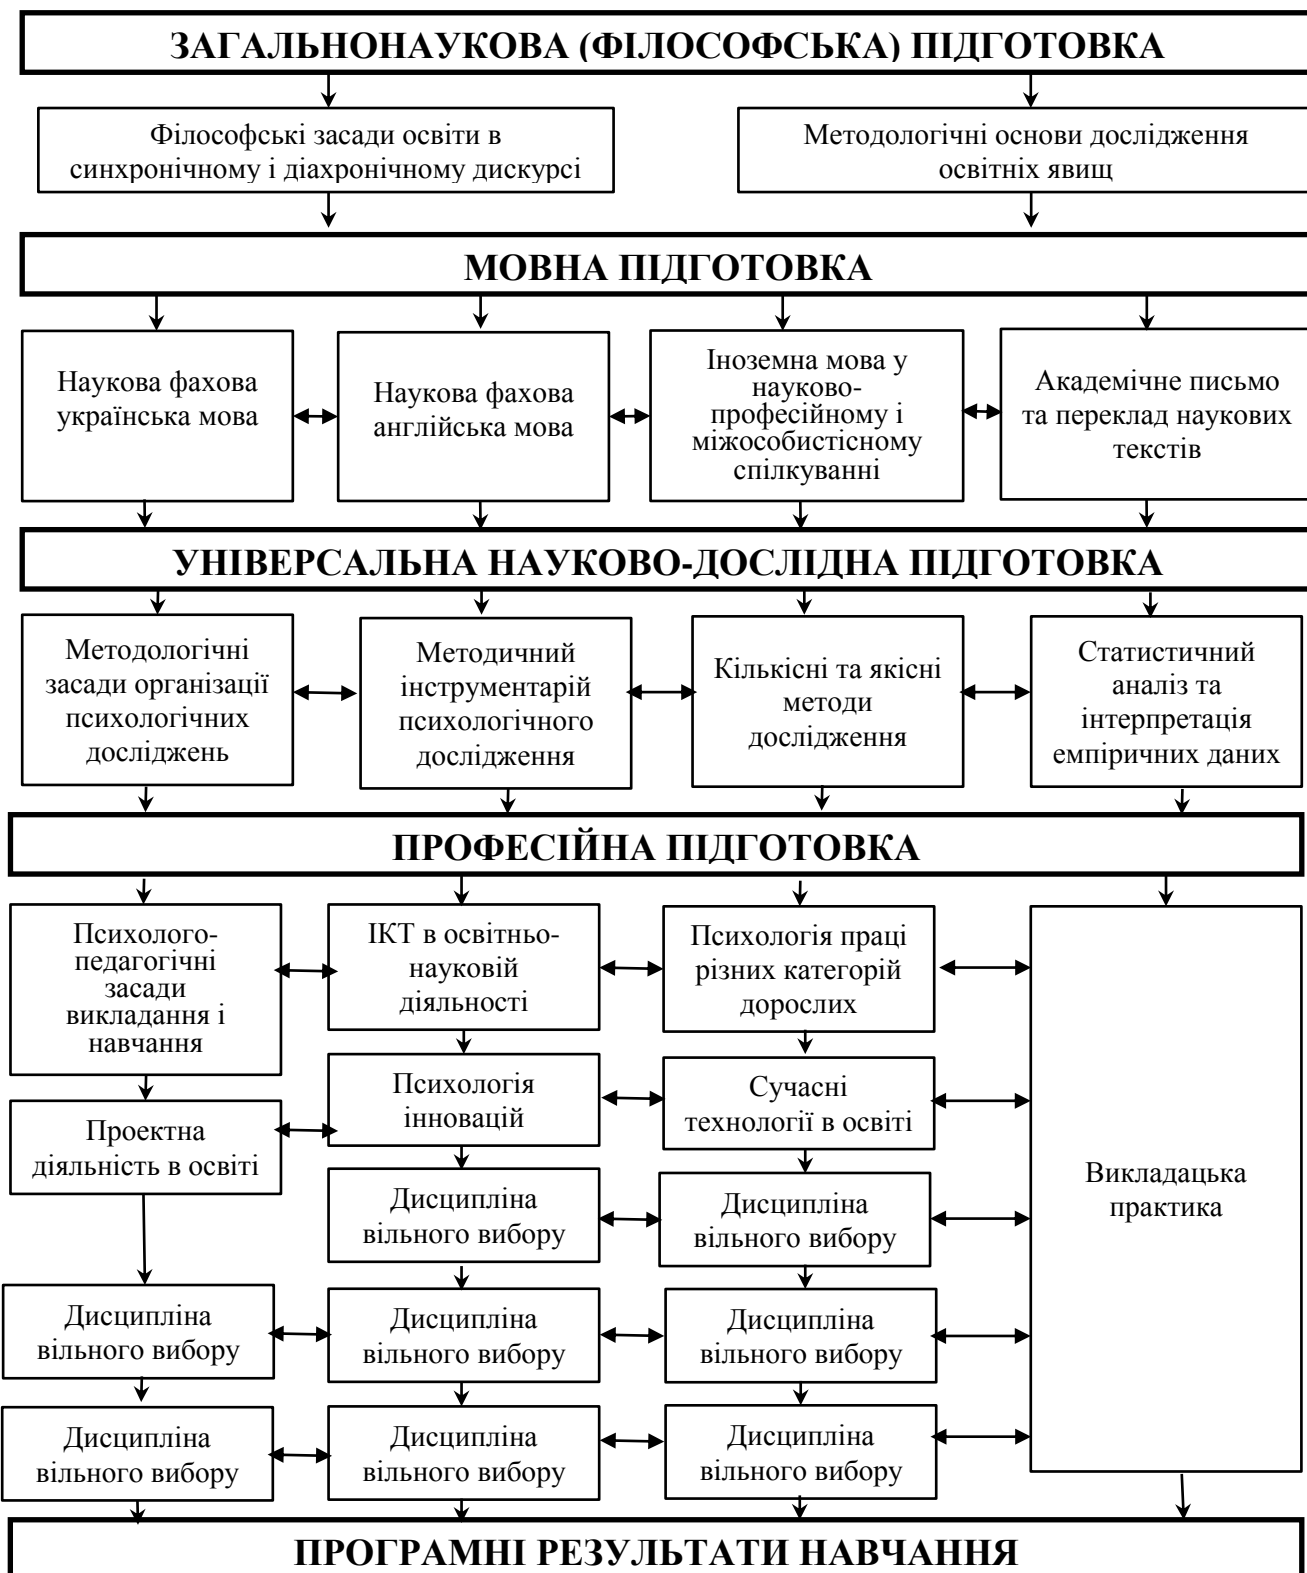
ЗАГАЛЬНОНАУКОВА (ФІЛОСОФСЬКА) ПІДГОТОВКА

Філософські засади освіти в синхронічному і діахронічному дискурсі

Методологічні основи дослідження освітніх явищ

МОВНА ПІДГОТОВКА

Наукова фахова українська мова

Наукова фахова англійська мова

Іноземна мова у науково-професійному і міжособистісному спілкуванні

Академічне письмо та переклад наукових текстів

УНІВЕРСАЛЬНА НАУКОВО-ДОСЛІДНА ПІДГОТОВКА

Методологічні засади організації психологічних досліджень

Методичний інструментарій психологічного дослідження

Кількісні та якісні методи дослідження

Статистичний аналіз та інтерпретація емпіричних даних

ПРОФЕСІЙНА ПІДГОТОВКА

Психолого-педагогічні засади викладання і навчання

ІКТ в освітньо-науковій діяльності

Психологія праці різних категорій дорослих

Викладацька практика

Проектна діяльність в освіті

Психологія інновацій

Сучасні технології в освіті

Дисципліна вільного вибору

Дисципліна вільного вибору

Дисципліна вільного вибору

Дисципліна вільного вибору

Дисципліна вільного вибору

Дисципліна вільного вибору

Дисципліна вільного вибору

Дисципліна вільного вибору

ПРОГРАМНІ РЕЗУЛЬТАТИ НАВЧАННЯ